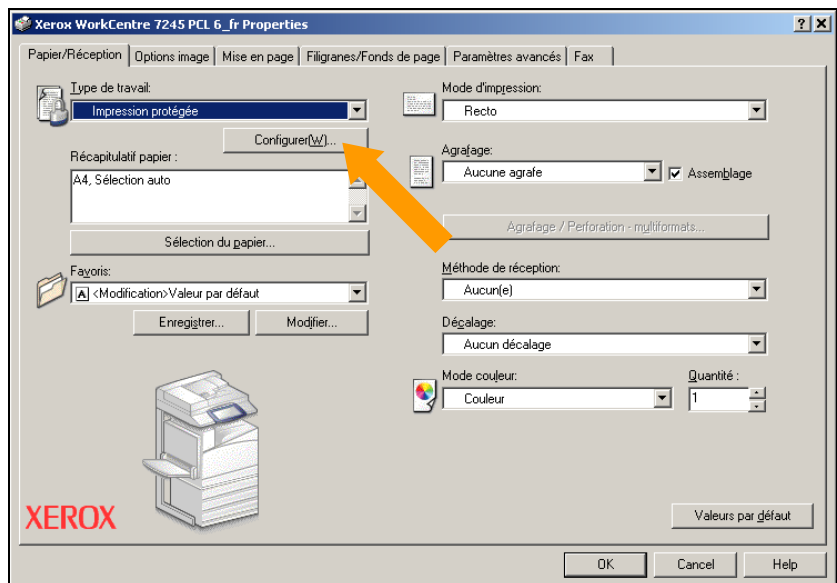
Xerox WorkCentre 7245 PCL 6_fr Properties

?
X

Papier/Réception | Options image | Mise en page | Filigranes/Fonds de page | Paramètres avancés | Fax

Type de travail:
Impression protégée
Configurer(W)...
Récapitulatif papier :
A4, Sélection auto
Sélection du papier...
Favoris:
A <Modification>Valeur par défaut
Enregistrer...
Modifier...

Mode d'impression:
Recto
Agrafage:
Aucune agrafe
Assemblage
Agrafage / Perforation - multiformats...
Méthode de réception:
Aucun(e)
Décalage:
Aucun décalage
Mode couleur:
Couleur
Quantité :
1

XEROX

Valeurs par défaut

OK
Cancel
Help